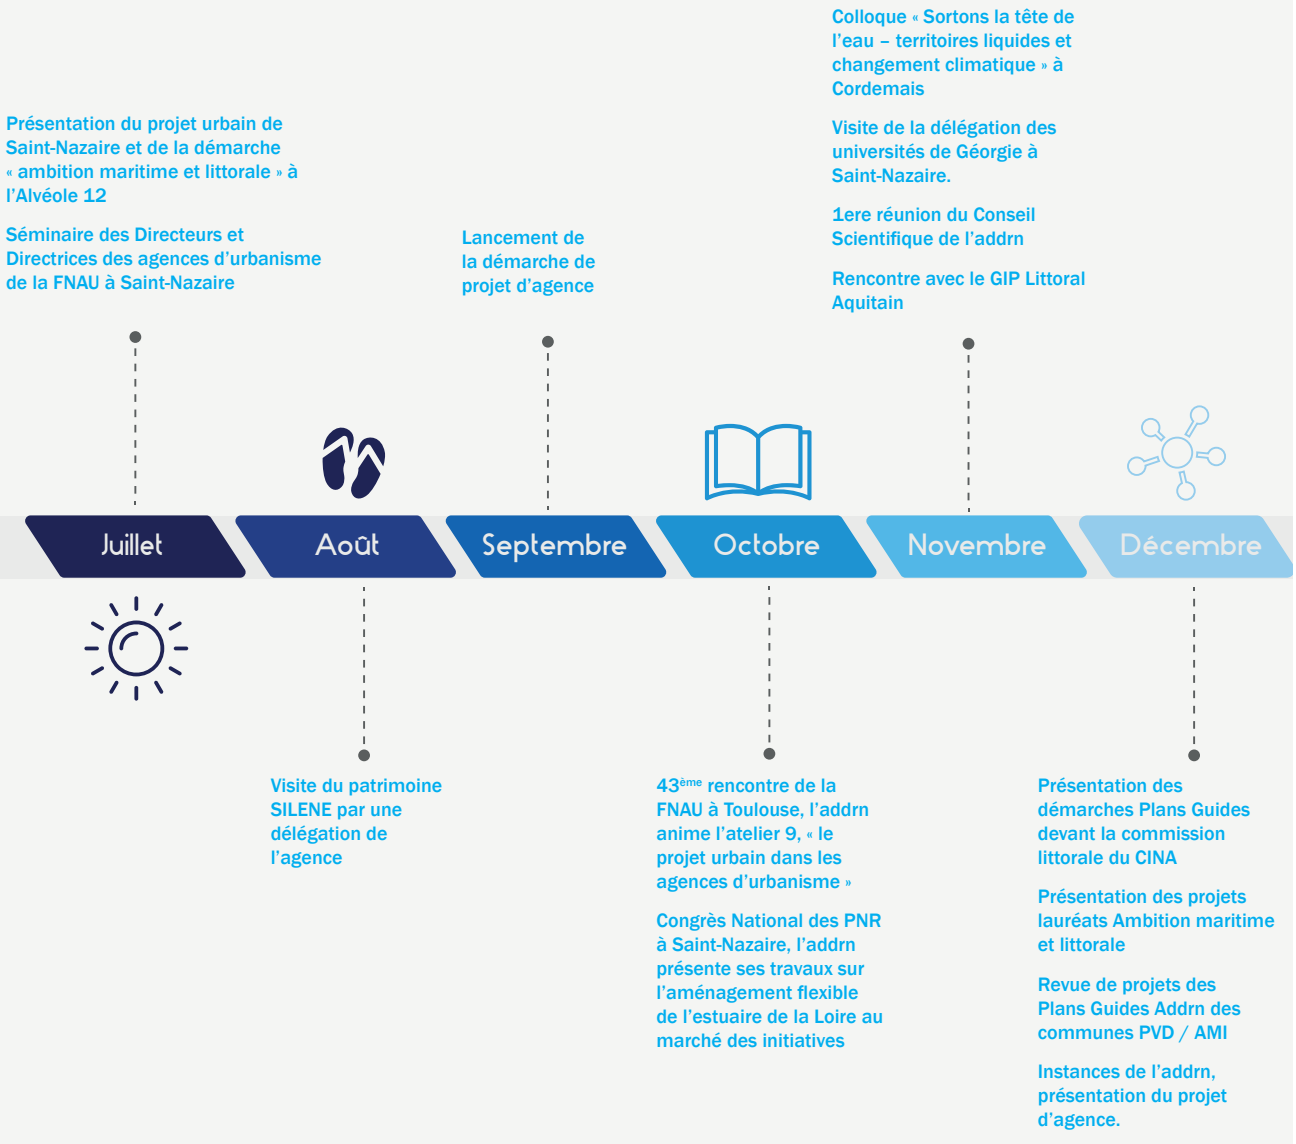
Colloque « Sortons la tête de l'eau – territoires liquides et changement climatique » à Cordemais

Visite de la délégation des universités de Géorgie à Saint-Nazaire.

1ere réunion du Conseil Scientifique de l'addrn

Rencontre avec le GIP Littoral Aquitain

Présentation du projet urbain de Saint-Nazaire et de la démarche « ambition maritime et littorale » à l'Alvéole 12

Séminaire des Directeurs et Directrices des agences d'urbanisme de la FNAU à Saint-Nazaire

Lancement de la démarche de projet d'agence

Juillet

Août

Septembre

Octobre

Novembre

Décembre

Visite du patrimoine SILENE par une délégation de l'agence

43$^{ème}$ rencontre de la FNAU à Toulouse, l'addrn anime l'atelier 9, « le projet urbain dans les agences d'urbanisme »

Congrès National des PNR à Saint-Nazaire, l'addrn présente ses travaux sur l'aménagement flexible de l'estuaire de la Loire au marché des initiatives

Présentation des démarches Plans Guides devant la commission littorale du CINA

Présentation des projets lauréats Ambition maritime et littorale

Revue de projets des Plans Guides Addrn des communes PVD / AMI

Instances de l'addrn, présentation du projet d'agence.